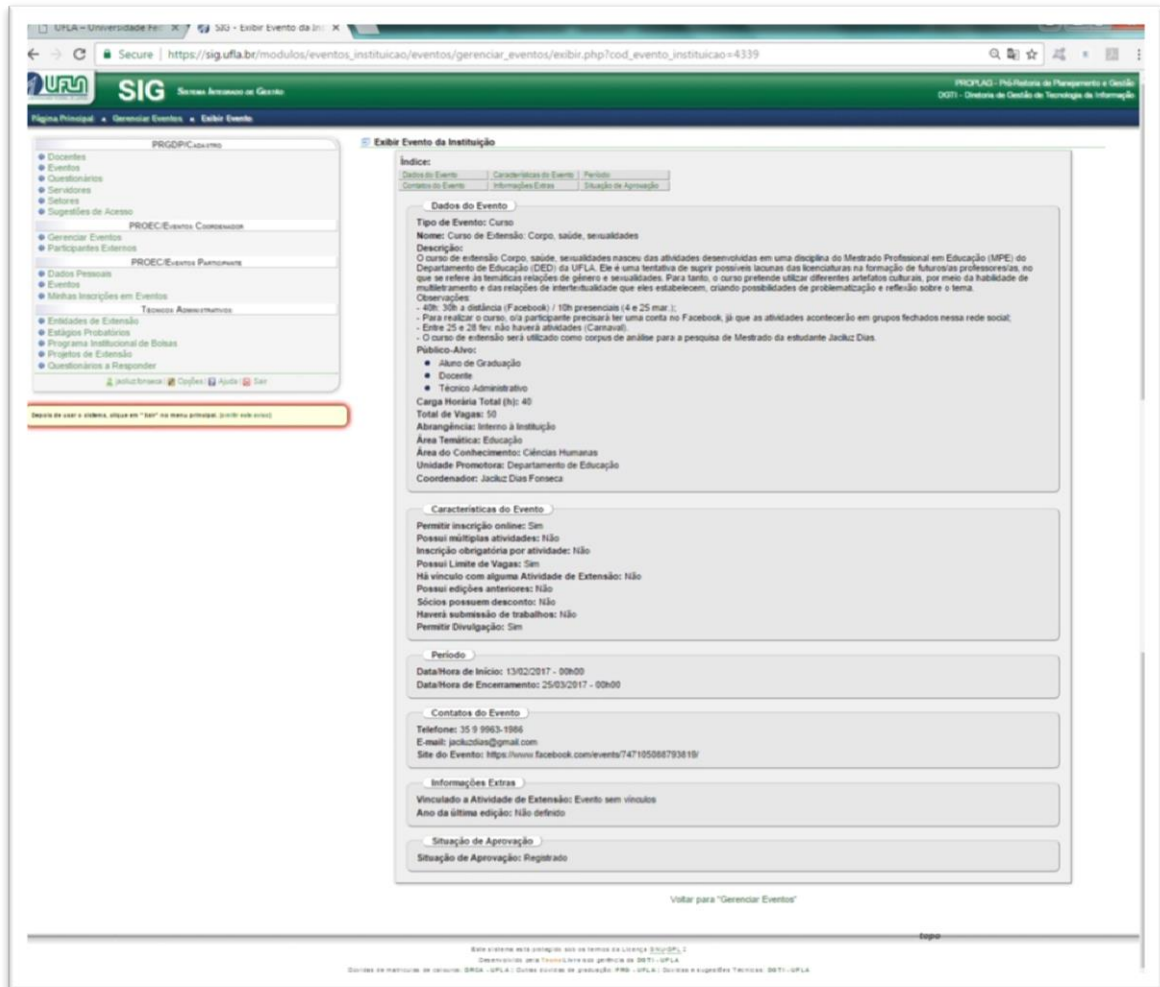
UFLA - Universidade Fe... × SIG - Exibir Evento da In... ×

Secure | https://sig.ufla.br/modulos/eventos_instituicao/eventos/gerenciar_eventos/exibir.php?cod_evento_instituicao=4339

UFLA SIG Sistema Integrado de Gestão

PROPLAG - Pró-Reitoria de Planejamento e Gestão
DGTI - Diretoria de Gestão de Tecnologia da Informação

Página Principal » Gerenciar Eventos » Exibir Evento

PRGDP/Cadastro
Docentes
Eventos
Questionários
Servidores
Setores
Sugestões de Acesso
PROEC/Eventos Coordenador
Gerenciar Eventos
Participantes Externos
PROEC/Eventos Participante
Dados Pessoais
Eventos
Minhas Inscrições em Eventos
Técnicos Administrativos
Entidades de Extensão
Estágios Probatórios
Programa Institucional de Bolsas
Projetos de Extensão
Questionários a Responder
jaciluzfonseca | Opções | Ajuda | Sair

Depois de usar o sistema, clique em "Sair" no menu principal. (exibir este aviso)

Exibir Evento da Instituição

Índice:
| Dados do Evento | Características do Evento | Período |
|---|---|---|
| Contatos do Evento | Informações Extras | Situação de Aprovação |

Dados do Evento
Tipo de Evento: Curso
Nome: Curso de Extensão: Corpo, saúde, sexualidades
Descrição:
O curso de extensão Corpo, saúde, sexualidades nasceu das atividades desenvolvidas em uma disciplina do Mestrado Profissional em Educação (MPE) do Departamento de Educação (DED) da UFLA. Ele é uma tentativa de suprir possíveis lacunas das licenciaturas na formação de futuros/as professores/as, no que se refere às temáticas relações de gênero e sexualidades. Para tanto, o curso pretende utilizar diferentes artefatos culturais, por meio da habilidade de multiletramento e das relações de intertextualidade que eles estabelecem, criando possibilidades de problematização e reflexão sobre o tema.
Observações:
- 40h: 30h a distância (Facebook) / 10h presenciais (4 e 25 mar.);
- Para realizar o curso, o/a participante precisará ter uma conta no Facebook, já que as atividades acontecerão em grupos fechados nessa rede social;
- Entre 25 e 28 fev. não haverá atividades (Carnaval).
- O curso de extensão será utilizado como corpus de análise para a pesquisa de Mestrado da estudante Jaciluz Dias.
Público-Alvo:
- Aluno de Graduação
- Docente
- Técnico Administrativo
Carga Horária Total (h): 40
Total de Vagas: 50
Abrangência: Interno à Instituição
Área Temática: Educação
Área do Conhecimento: Ciências Humanas
Unidade Promotora: Departamento de Educação
Coordenador: Jaciluz Dias Fonseca

Características do Evento
Permitir inscrição online: Sim
Possui múltiplas atividades: Não
Inscrição obrigatória por atividade: Não
Possui Limite de Vagas: Sim
Há vínculo com alguma Atividade de Extensão: Não
Possui edições anteriores: Não
Sócios possuem desconto: Não
Haverá submissão de trabalhos: Não
Permitir Divulgação: Sim

Período
Data/Hora de Início: 13/02/2017 - 00h00
Data/Hora de Encerramento: 25/03/2017 - 00h00

Contatos do Evento
Telefone: 35 9 9963-1986
E-mail: jaciluzdias@gmail.com
Site do Evento: https://www.facebook.com/events/747105088793810/

Informações Extras
Vinculado a Atividade de Extensão: Evento sem vínculos
Ano da última edição: Não definido

Situação de Aprovação
Situação de Aprovação: Registrado

Voltar para "Gerenciar Eventos"

topo

Este sistema está protegido sob os termos da Licença GNU/GPL 2
Desenvolvido pela TecnoLivre sob gerência da DGTI - UFLA
Dúvidas de matrículas de calouros: DRCA - UFLA | Outras dúvidas de graduação: PRG - UFLA | Dúvidas e sugestões Técnicas: DGTI - UFLA